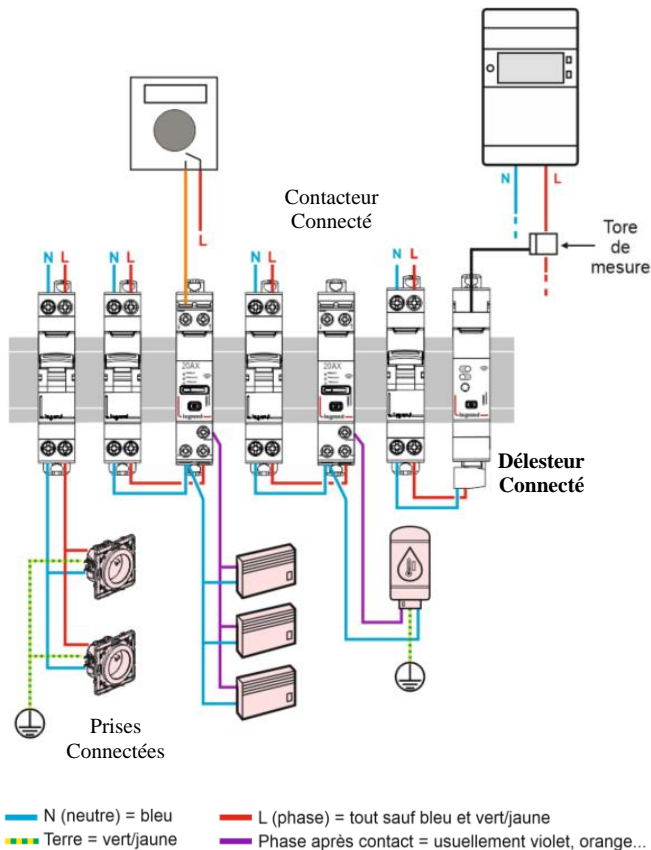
N
L
L
Contacteur Connecté
Tore de mesure
N L N L N L N L
20AX
20AX
legrand
Délesteur Connecté
Prises Connectées

N (neutre) = bleu
Terre = vert/jaune
L (phase) = tout sauf bleu et vert/jaune
Phase après contact = usuellement violet, orange...